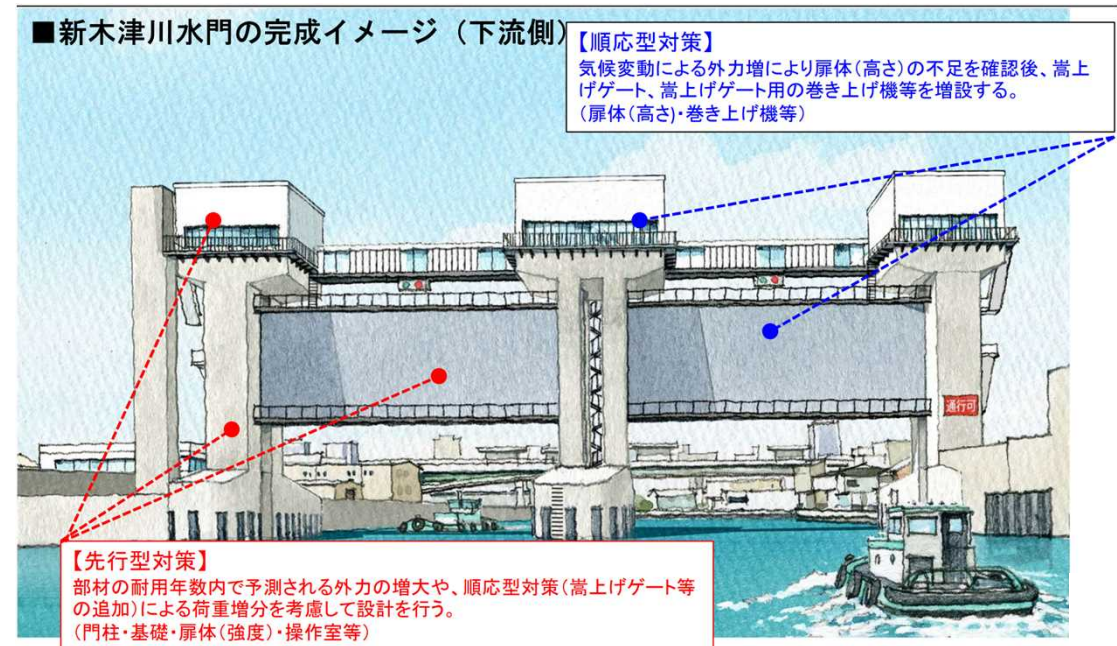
■新木津川水門の完成イメージ（下流側）

【順応型対策】
気候変動による外力増により扉体（高さ）の不足を確認後、嵩上げゲート、嵩上げゲート用の巻き上げ機等を増設する。
（扉体（高さ）・巻き上げ機等）

通行可

【先行型対策】
部材の耐用年数内で予測される外力の増大や、順応型対策（嵩上げゲート等の追加）による荷重増分を考慮して設計を行う。
（門柱・基礎・扉体（強度）・操作室等）